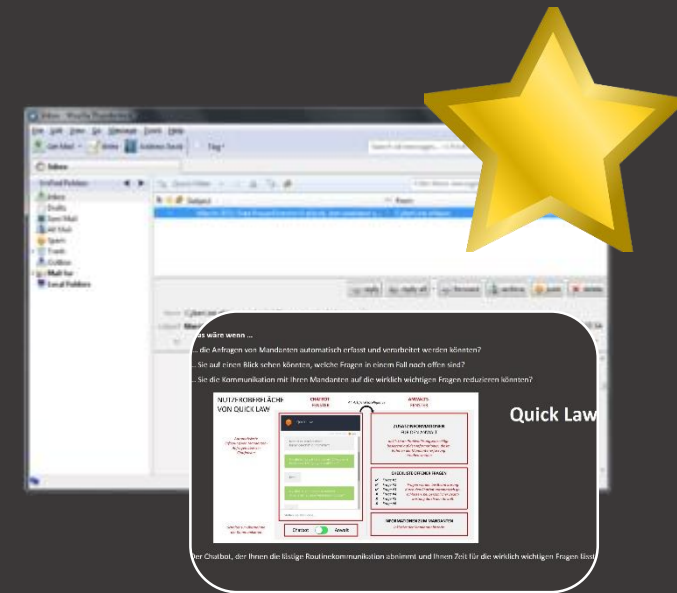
as wäre wenn ...

... die Anfragen von Mandanten automatisch erfasst und verarbeitet werden könnten?

... Sie auf einen Blick sehen könnten, welche Fragen in einem Fall noch offen sind?

... Sie die Kommunikation mit Ihren Mandanten auf die wirklich wichtigen Fragen reduzieren könnten?

NUTZEROBERFLÄCHE VON QUICK LAW

Quick Law

Chatbot Anwalt

Der Chatbot, der Ihnen die lästige Routinekommunikation abnimmt und Ihnen Zeit für die wirklich wichtigen Fragen lässt

Inbox

Get Mail   Write   Address Book   Tag

Inbox
Drafts
Sent Mail
All Mail
Spam
Trash
Outbox
Local Folders

Subject

reply   reply all   forward   archive   junk   delete

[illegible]